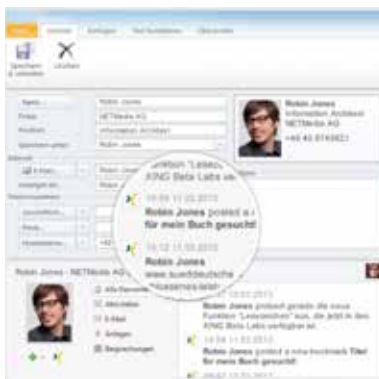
Speichern & schließen
Löschen

Robin Jones
NETMedia AG
Information Architect
Robin Jones

Robin Jones
Information Architect
NETMedia AG
+49 40 8749821

Funktion "Lesezeichen"
XING Beta Labs ve

10:58 11.03.2013
Robin Jones posted a
für mein Buch gesucht!

10:12 11.03.2013
Robin Jones
www.sueddeutsche

Robin Jones - NETMedia AG

Alle Elemente
Aktivitäten
E-Mail
Anlagen
Besprechungen

11.03.2013
Robin Jones postet gerade die neue Funktion "Lesezeichen" aus, die jetzt in den XING Beta Labs verfügbar ist.

10:58 11.03.2013
Robin Jones posted a new bookmark Titel für mein Buch gesucht!